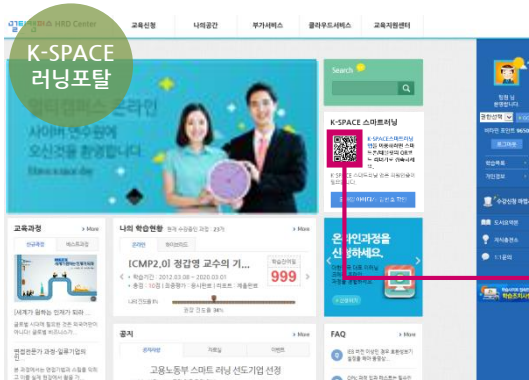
K-SPACE
러닝포탈

HRD Center

교육신청

나의공간

부가서비스

클라우드서비스

교육지원센터

사이버 연수원에
오신것을 환영합니다

Search

K-SPACE 스마트러닝

교육과정

More

나의 학습현황

More

[CMP2.0] 정갈행 교수의 기...

999

[세계가 말하는 인재가 되라...

공지

More

FAQ

More

고용노동부 스마트 러닝 선도기업 선정

온라인과정을
신청하세요.

학습목록

개인정보

도서관이용

자격증조회

1:1문의

학습조사시스템

로그아웃